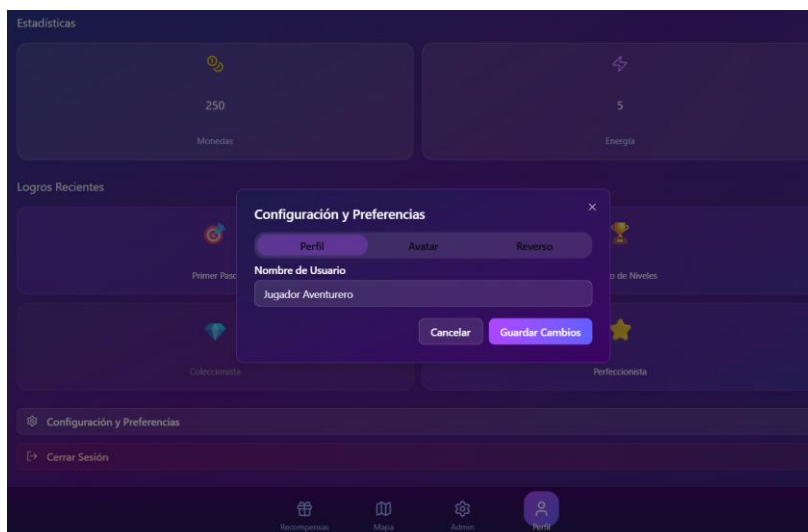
Estadísticas

250

Monedas

5

Energía

Logros Recientes

Primer Paso

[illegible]o de Niveles

Coleccionista

Perfeccionista

Configuración y Preferencias

×

Perfil

Avatar

Reverso

Nombre de Usuario

Jugador Aventurero

Cancelar

Guardar Cambios

Configuración y Preferencias

Cerrar Sesión

Recompensas

Mapa

Admin

Perfil